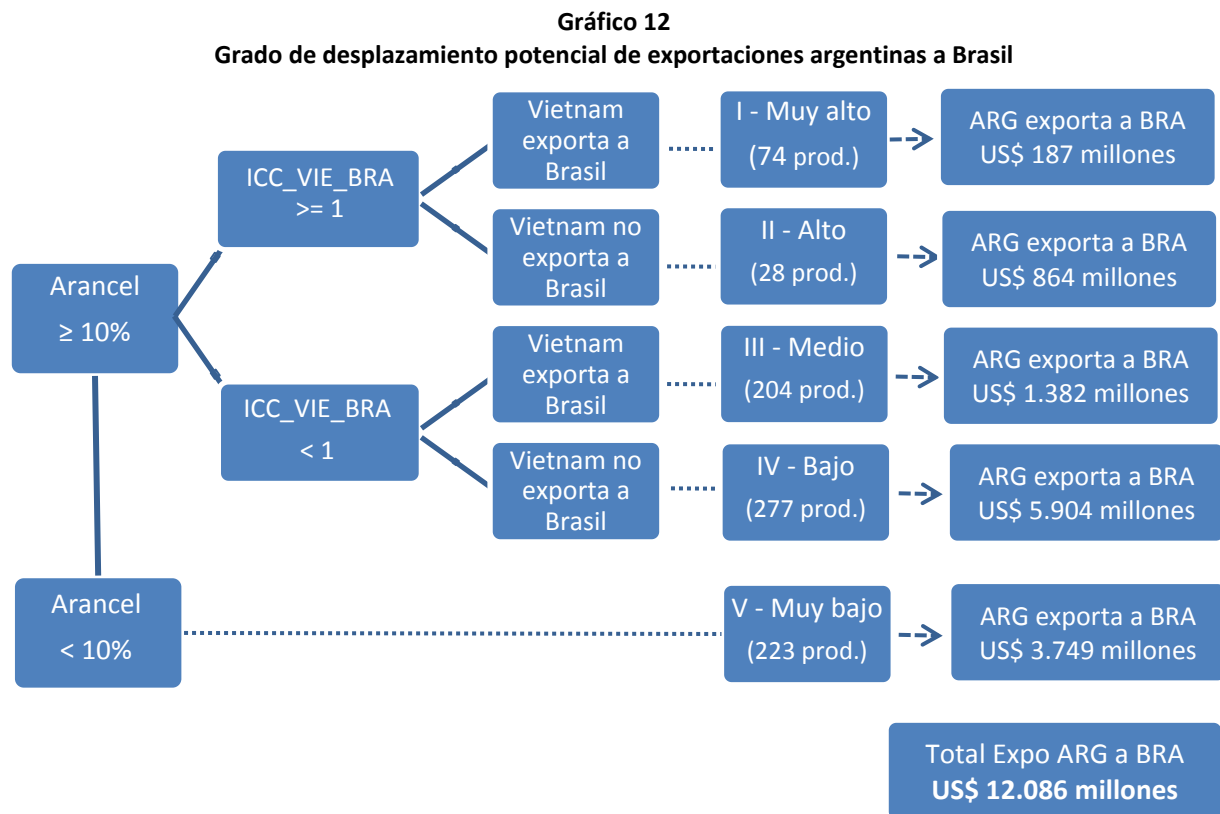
**Gráfico 12**
**Grado de desplazamiento potencial de exportaciones argentinas a Brasil**

Arancel $\geq 10\%$

ICC_VIE_BRA >= 1

Vietnam exporta a Brasil

I - Muy alto (74 prod.)

ARG exporta a BRA US$ 187 millones

Vietnam no exporta a Brasil

II - Alto (28 prod.)

ARG exporta a BRA US$ 864 millones

ICC_VIE_BRA < 1

Vietnam exporta a Brasil

III - Medio (204 prod.)

ARG exporta a BRA US$ 1.382 millones

Vietnam no exporta a Brasil

IV - Bajo (277 prod.)

ARG exporta a BRA US$ 5.904 millones

Arancel < 10%

V - Muy bajo (223 prod.)

ARG exporta a BRA US$ 3.749 millones

Total Expo ARG a BRA
**US$ 12.086 millones**